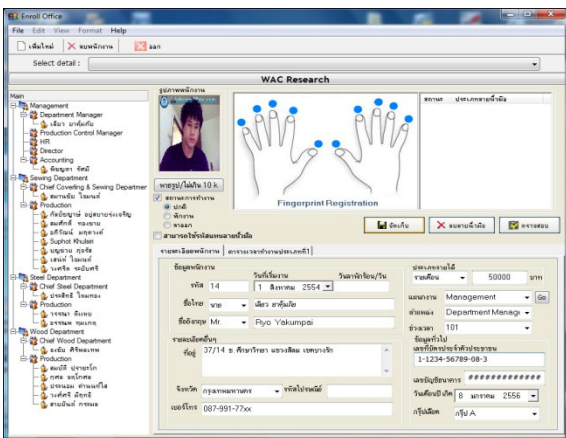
Enroll Office

File Edit View Format Help

เพิ่มใหม่ ลบพนักงาน ออก

Select detail :

WAC Research

Main

Management

Department Manager

เรียว ยาคุ้มไป

Production Control Manager

HR

Director

Accounting

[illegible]

Sewing Department

Chief Covering & Sewing Departmer

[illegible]

Production

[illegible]

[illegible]

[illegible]

Suphot Khulsiri

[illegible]

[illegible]

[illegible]

Steel Department

Chief Steel Department

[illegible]

Production

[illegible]

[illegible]

Wood Department

Chief Wood Department

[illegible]

Production

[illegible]

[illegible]

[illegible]

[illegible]

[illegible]

รูปภาพพนักงาน

ขนาดรูป/ไม่เกิน 10 k

สถานะการทำงาน

ปกติ

พักงาน

ลาออก

สามารถใช้ระดับหมายตัวนี้ได้

Fingerprint Registration

สถานะ ประเภทลายนิ้วมือ

จัดเก็บ

ลบลายนิ้วมือ

ตรวจสอบ

รายละเอียดพนักงาน ตารางเวลาทำงานประเภทที่1

ข้อมูลพนักงาน

รหัส 14

วันที่เริ่มงาน 1 สิงหาคม 2554

วันลาพักร้อน/วัน

ชื่อไทย นาย เรียว ยาคุ้มไป

ชื่ออังกฤษ Mr. Ryo Yakumpai

รายละเอียดอื่นๆ

ที่อยู่ 37/14 ต.ศรีราชา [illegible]

จังหวัด กรุงเทพมหานคร

รหัสไปรษณีย์

เบอร์โทร 087-991-77xx

ประเภทรายได้

รายเดือน 50000 บาท

แผนกงาน Management

Go

ตำแหน่ง Department Manag

ช่วงเวลา 101

ข้อมูลทั่วไป

เลขที่บัตรประจำตัวประชาชน

1-1234-56789-08-3

เลขบัญชีธนาคาร *************

วันเดือนปี เกิด 8 มกราคม 2556

กรุ๊ปเลือด กรุ๊ป A